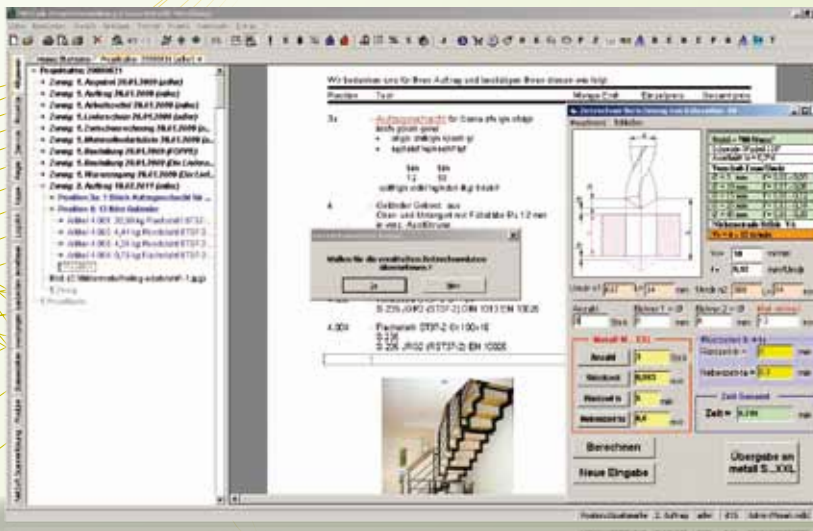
Projektakte 20080821
Zweig: 1. Angebot 20.01.2009 (offen)
Zweig: 1. Auftrag 28.01.2009 (offen)
Zweig: 1. Arbeitszettel 28.01.2009 (offen)
Zweig: 1. Lieferschein 28.01.2009 (offen)
Zweig: 1. Zwischenrechnung 28.01.2009
Zweig: 2. Auftrag 18.03.2011 (offen)

Wir bedanken uns für Ihren Auftrag und bestätigen Ihnen diesen wie folgt:

Position
Text
Menge
Einzelpreis
Gesamtpreis

Wollen Sie die ermittelten Zeitaufwendungen übernehmen?
Ja
Nein

Flachstahl ST37-2 EN 10025
S 235 JR
Flachstahl ST37-2 Gr.100x10

Berechnen
Neue Eingabe
Übergabe an metall S...XXL
Anzahl
Rüstzeit
Nebenzeit
Zeit =